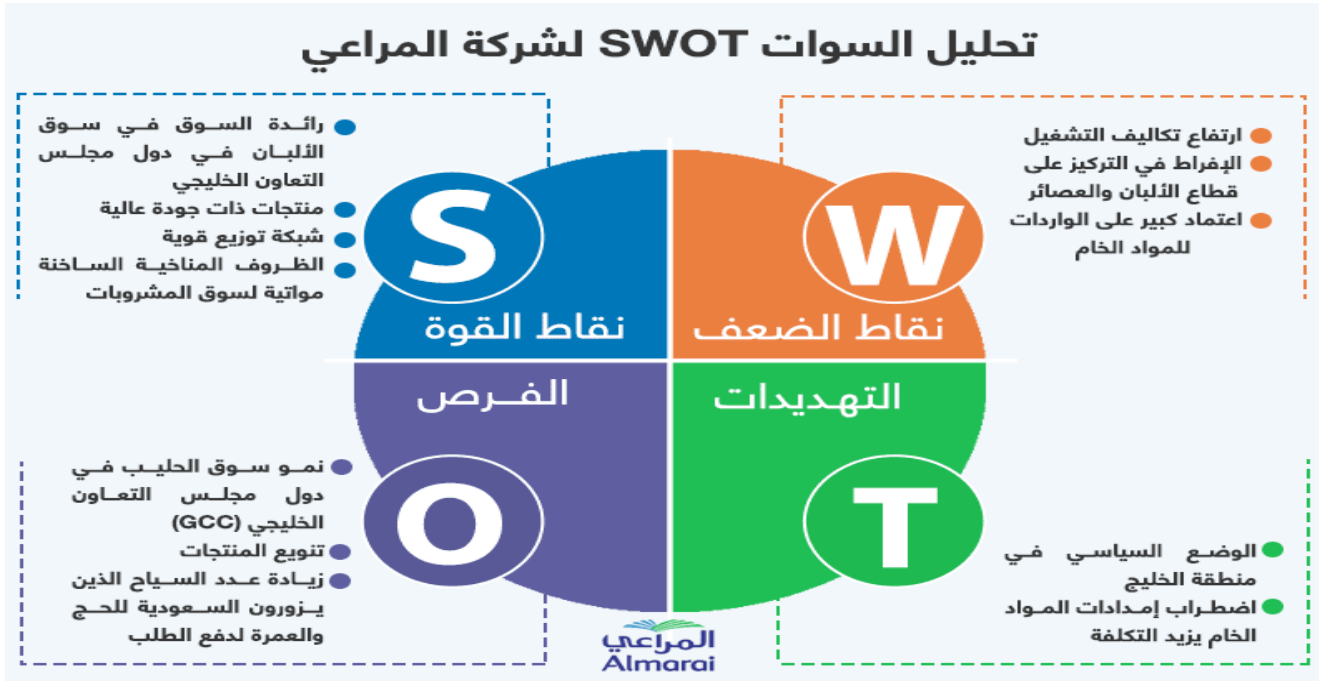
تحليل السوات SWOT لشركة المراعي

رائدة السوق في سوق الألبان في دول مجلس التعاون الخليجي
منتجات ذات جودة عالية
شبكة توزيع قوية
الظروف المناخية الساخنة مواتية لسوق المشروبات

S
نقاط القوة

W
نقاط الضعف

ارتفاع تكاليف التشغيل
الإفراط في التركيز على قطاع الألبان والعصائر
اعتماد كبير على الواردات للمواد الخام

الفرص
O

التهديدات
T

نمو سوق الحليب في دول مجلس التعاون الخليجي (GCC)
تنويع المنتجات
زيادة عدد السياح الذين يزورون السعودية للحج والعمرة لدفع الطلب

الوضع السياسي في منطقة الخليج
اضطراب إمدادات المواد الخام يزيد التكلفة

المراعي
Almarai